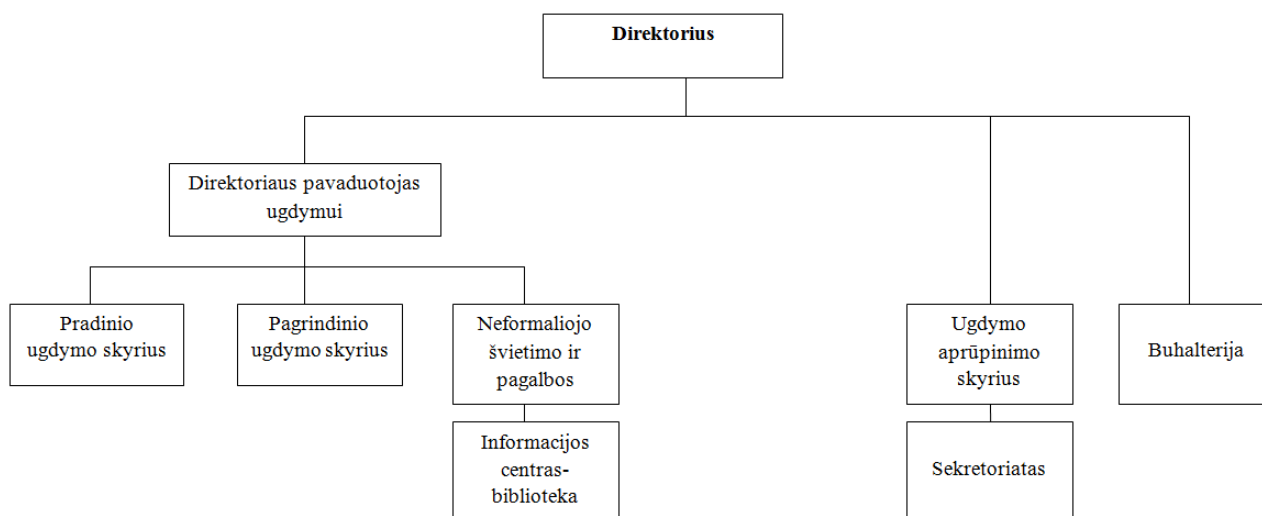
Direktorius

Direktoriaus pavaduotojas ugdymui

Pradinio ugdymo skyrius

Pagrindinio ugdymo skyrius

Neformaliojo švietimo ir pagalbos

Informacijos centras-biblioteka

Ugdymo aprūpinimo skyrius

Sekretoriatas

Buhalterija